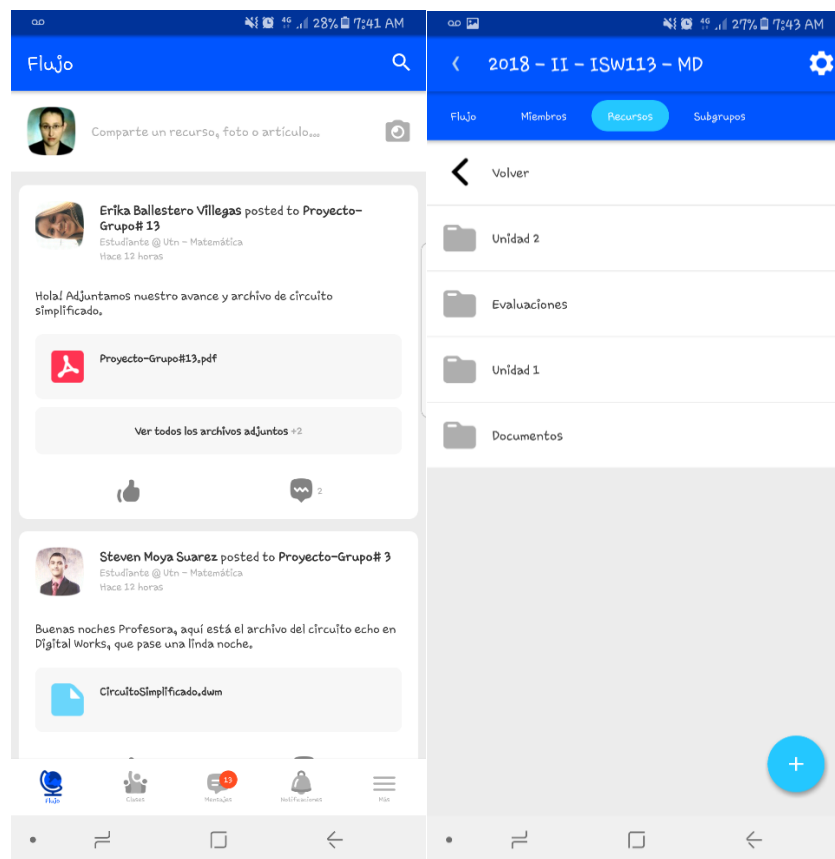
28% 7:41 AM

Flujo

Comparte un recurso, foto o artículo...

Erika Ballestero Villegas posted to Proyecto-Grupo# 13
Estudiante @ Utn - Matemática
Hace 12 horas

Hola! Adjuntamos nuestro avance y archivo de circuito simplificado.

Proyecto-Grupo#13.pdf

Ver todos los archivos adjuntos +2

2

Steven Moya Suarez posted to Proyecto-Grupo# 3
Estudiante @ Utn - Matemática
Hace 12 horas

Buenas noches Profesora, aquí está el archivo del circuito echo en Digital Works, que pase una linda noche.

CircuitoSimplificado.dwm

Flujo
Clases
13
Mensajes
Notificaciones
Más

27% 7:43 AM

2018 - II - ISW113 - MD

Flujo
Miembros
Recursos
Subgrupos

Volver

Unidad 2

Evaluaciones

Unidad 1

Documentos

+